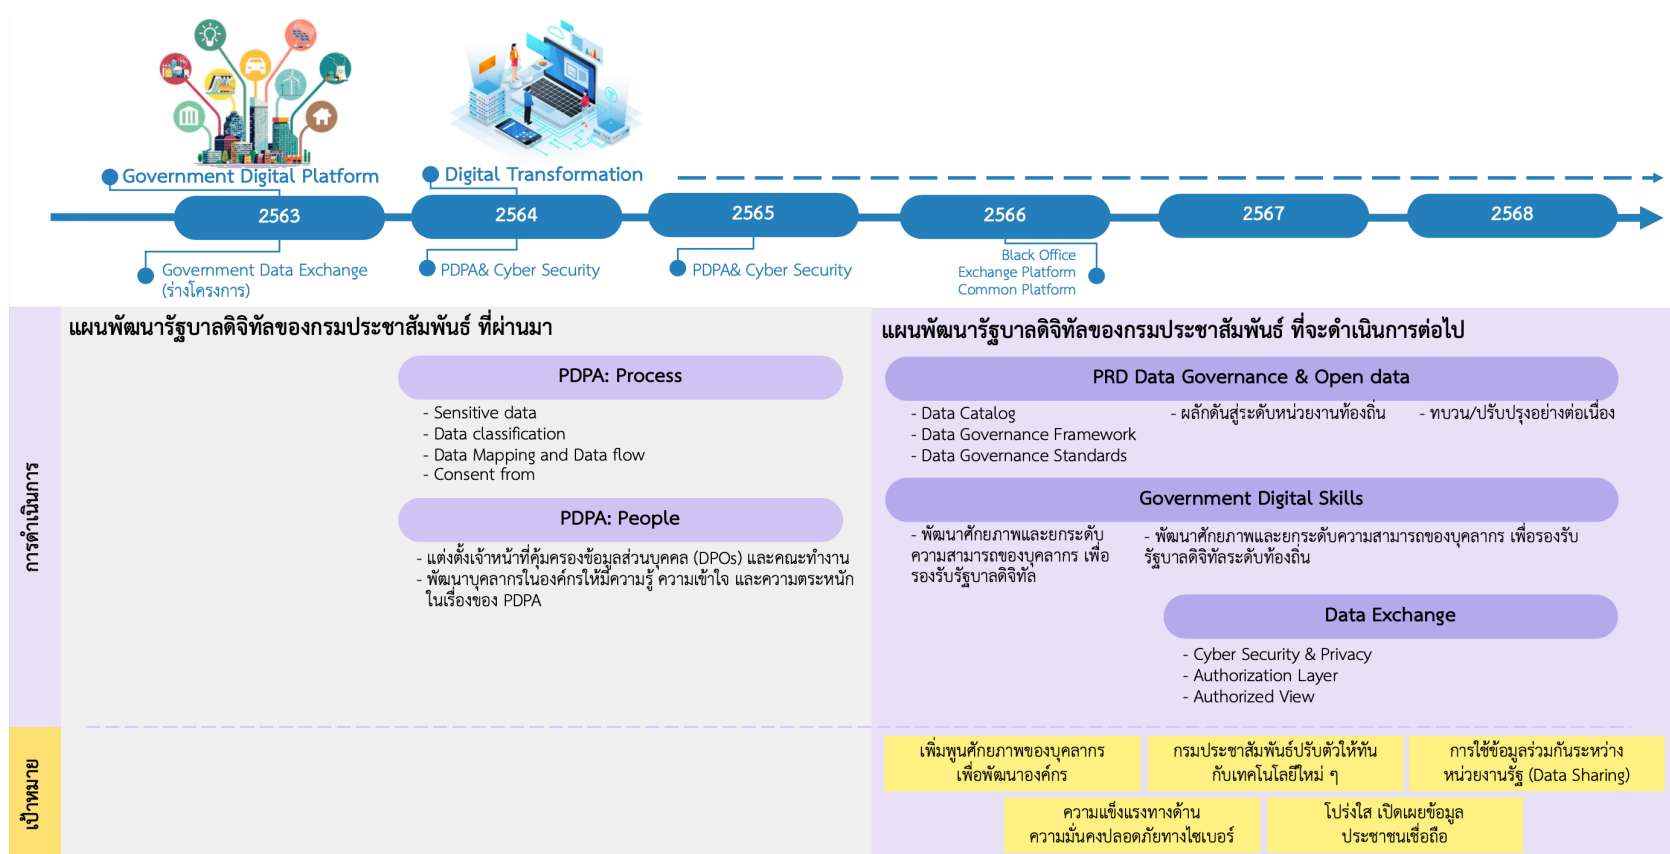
Government Digital Platform

Digital Transformation

2563

2564

2565

2566

2567

2568

Government Data Exchange (ร่างโครงการ)

PDPA& Cyber Security

PDPA& Cyber Security

Black Office Exchange Platform Common Platform

การดำเนินการ

แผนพัฒนารัฐบาลดิจิทัลของกรมประชาสัมพันธ์ ที่ผ่านมา

PDPA: Process

- Sensitive data
- Data classification
- Data Mapping and Data flow
- Consent from

PDPA: People

- แต่งตั้งเจ้าหน้าที่คุ้มครองข้อมูลส่วนบุคคล (DPOs) และคณะทำงาน
- พัฒนาบุคลากรในองค์กรให้มีความรู้ ความเข้าใจ และความตระหนักในเรื่องของ PDPA

แผนพัฒนารัฐบาลดิจิทัลของกรมประชาสัมพันธ์ ที่จะดำเนินการต่อไป

PRD Data Governance & Open data

- Data Catalog
- Data Governance Framework
- Data Governance Standards

- ผลักดันสู่ระดับหน่วยงานท้องถิ่น

- ทบวน/ปรับปรุงอย่างต่อเนื่อง

Government Digital Skills

- พัฒนาศักยภาพและยกระดับความสามารถของบุคลากร เพื่อรองรับรัฐบาลดิจิทัล

- พัฒนาศักยภาพและยกระดับความสามารถของบุคลากร เพื่อรองรับรัฐบาลดิจิทัลระดับท้องถิ่น

Data Exchange

- Cyber Security & Privacy
- Authorization Layer
- Authorized View

เป้าหมาย

เพิ่มพูนศักยภาพของบุคลากร เพื่อพัฒนาองค์กร

กรมประชาสัมพันธ์ปรับตัวให้ทันกับเทคโนโลยีใหม่ ๆ

การใช้ข้อมูลร่วมกันระหว่างหน่วยงานรัฐ (Data Sharing)

ความแข็งแรงทางด้านความมั่นคงปลอดภัยทางไซเบอร์

โปร่งใส เปิดเผยข้อมูล ประชาชนเชื่อถือ